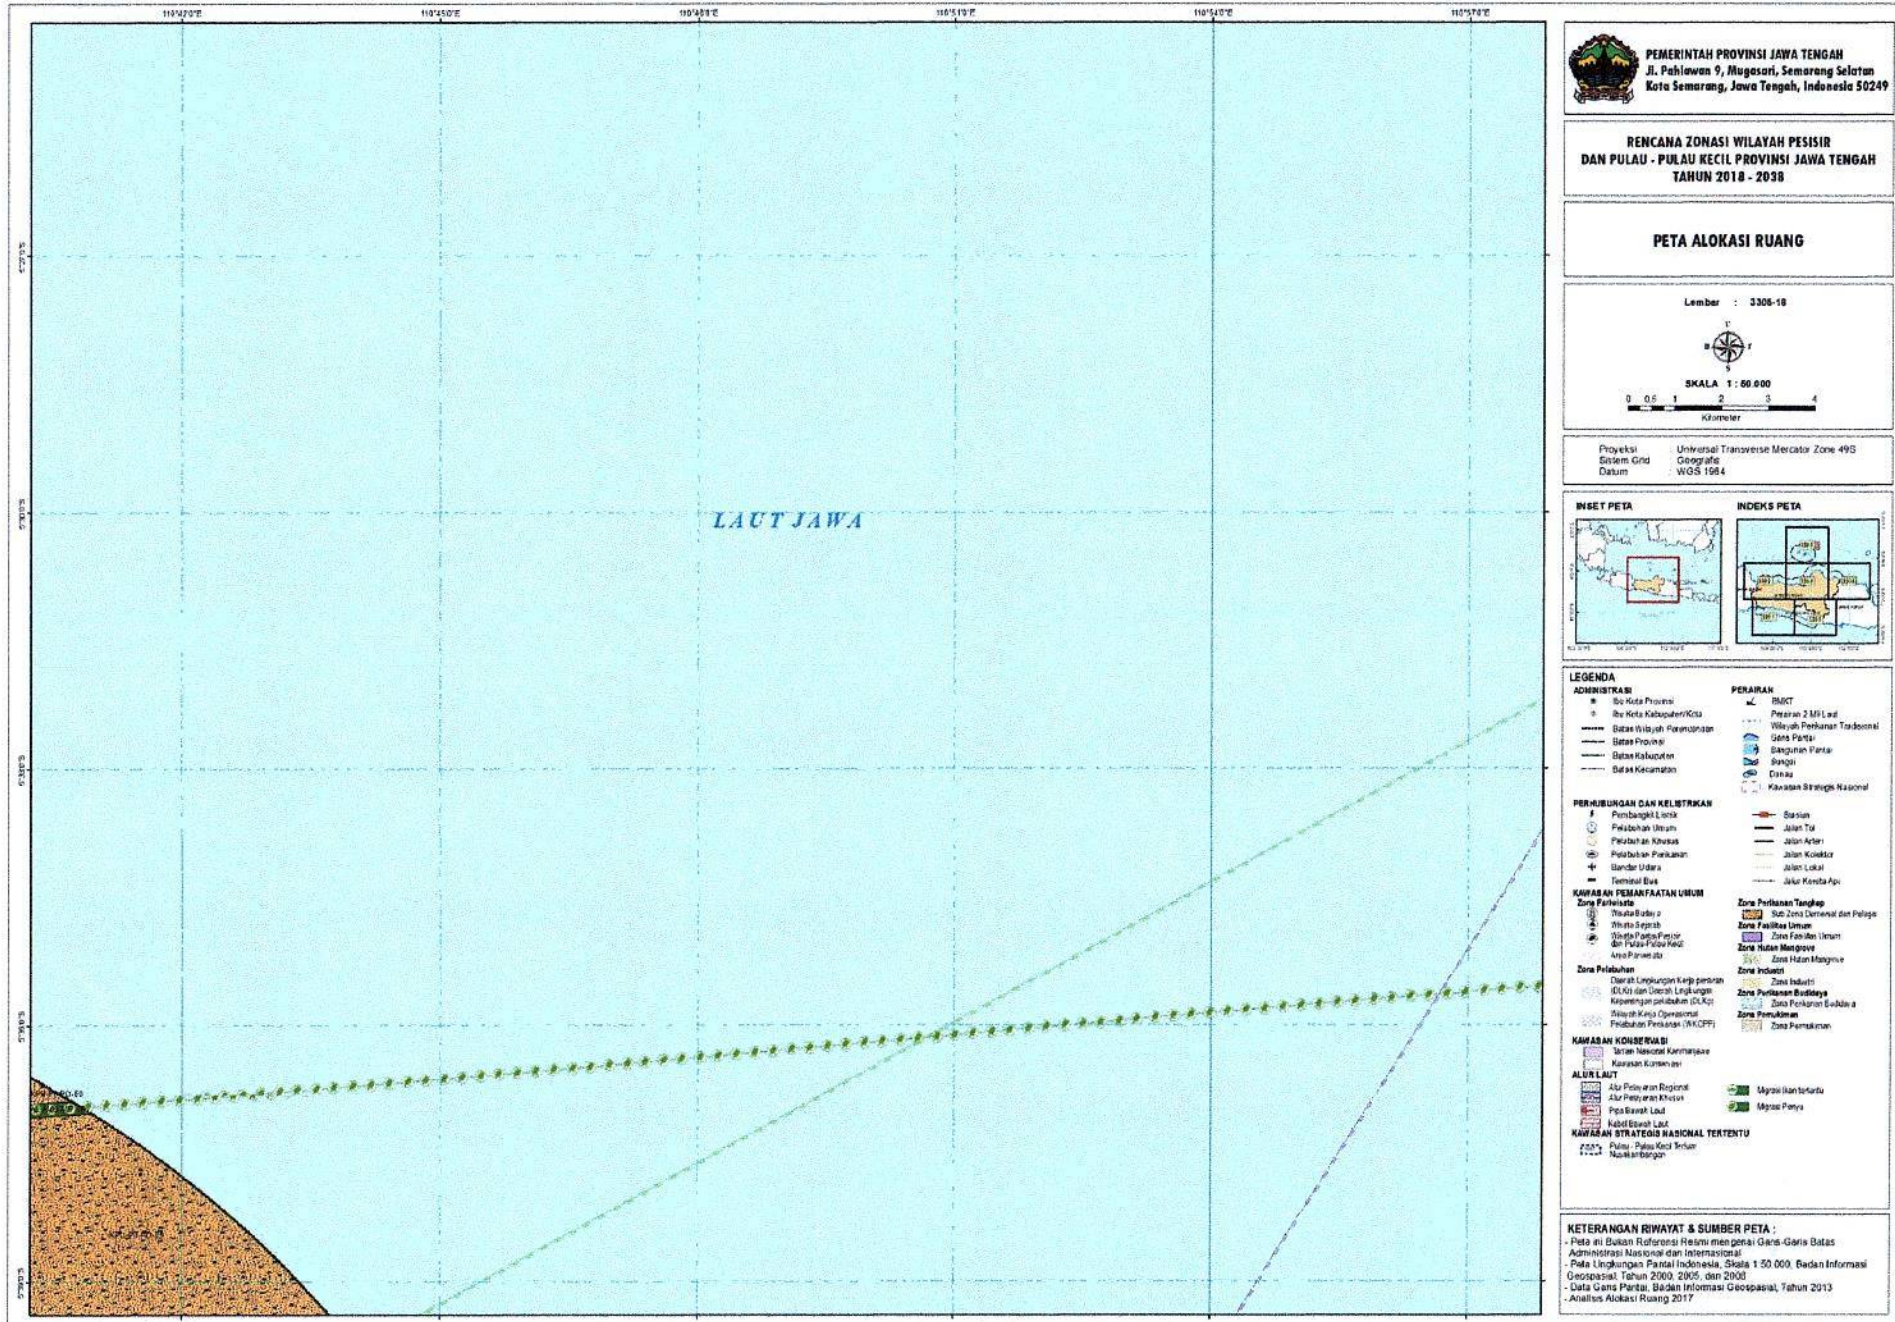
110°42'0"E 110°45'0"E 110°48'0"E 110°51'0"E 110°54'0"E 110°57'0"E

5°27'0"S
5°30'0"S
5°33'0"S
5°36'0"S
5°39'0"S

LAUT JAWA

PEMERINTAH PROVINSI JAWA TENGAH
Jl. Pahlawan 9, Mugasari, Semarang Selatan
Kota Semarang, Jawa Tengah, Indonesia 50249

RENCANA ZONASI WILAYAH PESISIR DAN PULAU - PULAU KECIL PROVINSI JAWA TENGAH TAHUN 2018 - 2038

PETA ALOKASI RUANG

Lembar : 3306-18

U
B T
S

SKALA 1 : 50.000
0 0,5 1 2 3 4
Kilometer

Proyeksi : Universal Transverse Mercator Zone 49S
Sistem Grid : Geografis
Datum : WGS 1984

INSET PETA
INDEKS PETA

LEGENDA
ADMINISTRASI
Ibu Kota Provinsi
Ibu Kota Kabupaten/Kota
Batas Wilayah Perencanaan
Batas Provinsi
Batas Kabupaten
Batas Kecamatan

PERAIRAN
BMKT
Perairan 2 Mil Laut
Wilayah Perikanan Tradisional
Garis Pantai
Bangunan Pantai
Sungai
Danau
Kawasan Strategis Nasional

PERHUBUNGAN DAN KELISTRIKAN
Pembangkit Listrik
Pelabuhan Umum
Pelabuhan Khusus
Pelabuhan Perikanan
Bandar Udara
Terminal Bus
Stasiun
Jalan Tol
Jalan Arteri
Jalan Kolektor
Jalan Lokal
Jalur Kereta Api

KAWASAN PEMANFAATAN UMUM
Zona Pariwisata
Wisata Budaya
Wisata Sejarah
Wisata Pantai/Pesisir dan Pulau-Pulau Kecil
Area Pariwisata
Zona Pelabuhan
Daerah Lingkungan Kerja perairan (DLKr) dan Daerah Lingkungan Kepentingan pelabuhan (DLKp)
Wilayah Kerja Operasional Pelabuhan Perikanan (WKOPP)
Zona Perikanan Tangkap
Sub Zona Demersal dan Pelagis
Zona Fasilitas Umum
Zona Fasilitas Umum
Zona Hutan Mangrove
Zona Hutan Mangrove
Zona Industri
Zona Industri
Zona Perikanan Budidaya
Zona Perikanan Budidaya
Zona Permukiman
Zona Permukiman

KAWASAN KONSERVASI
Taman Nasional Karimunjawa
Kawasan Konservasi

ALUR LAUT
Alur Pelayaran Regional
Alur Pelayaran Khusus
Pipa Bawah Laut
Kabel Bawah Laut
Migrasi Ikan tertentu
Migrasi Penyu

KAWASAN STRATEGIS NASIONAL TERTENTU
Pulau - Pulau Kecil Terluar Nusakambangan

KETERANGAN RIWAYAT & SUMBER PETA :
- Peta ini Bukan Referensi Resmi mengenai Garis-Garis Batas Administrasi Nasional dan Internasional
- Peta Lingkungan Pantai Indonesia, Skala 1:50.000, Badan Informasi Geospasial, Tahun 2000, 2005, dan 2008
- Data Garis Pantai, Badan Informasi Geospasial, Tahun 2013
- Analisis Alokasi Ruang 2017